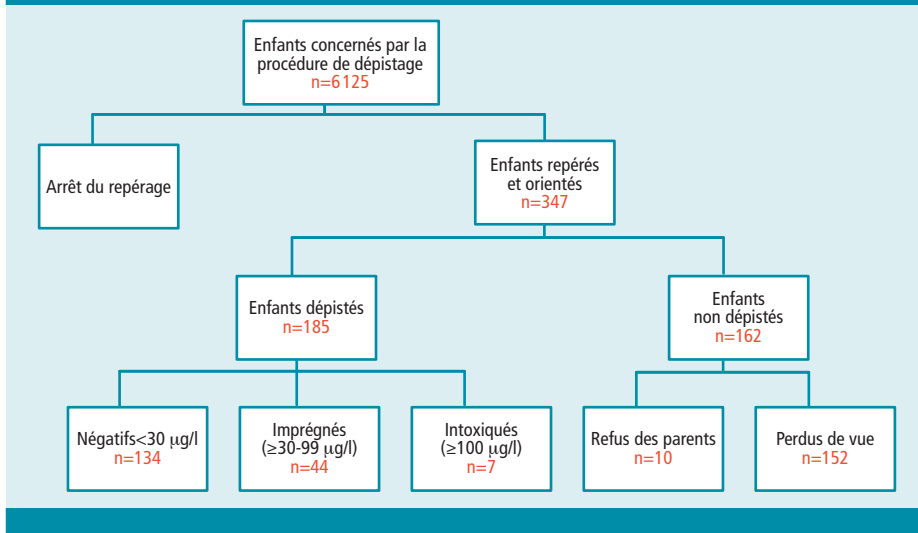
Enfants concernés par la procédure de dépistage
n=6125

Arrêt du repérage

Enfants repérés et orientés
n=347

Enfants dépistés
n=185

Enfants non dépistés
n=162

Négatifs<30 $\mu$g/l
n=134

Imprégnés ($\geq$30-99 $\mu$g/l)
n=44

Intoxiqués ($\geq$100 $\mu$g/l)
n=7

Refus des parents
n=10

Perdus de vue
n=152